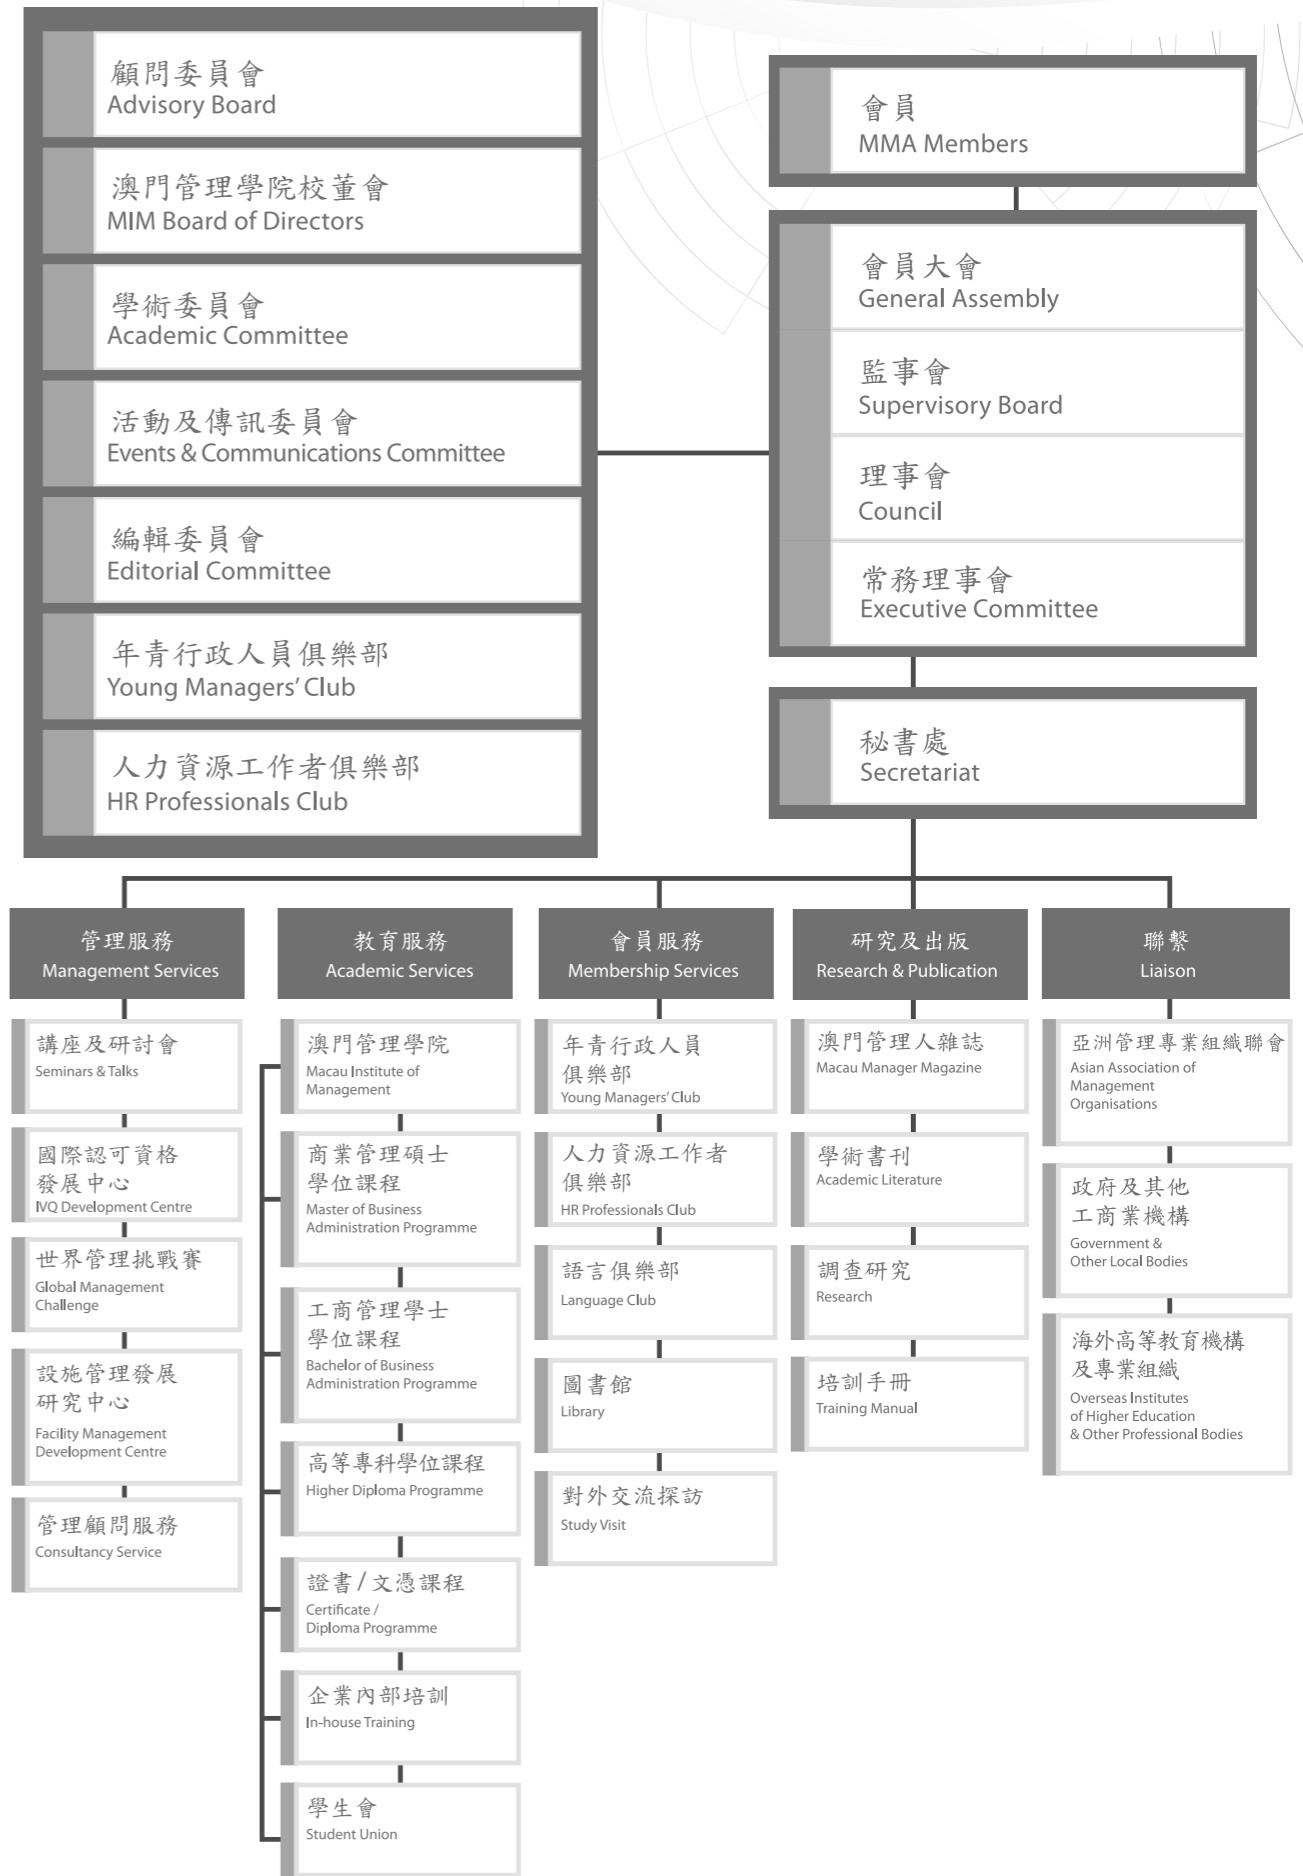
顧問委員會
Advisory Board

澳門管理學院校董會
MIM Board of Directors

學術委員會
Academic Committee

活動及傳訊委員會
Events & Communications Committee

編輯委員會
Editorial Committee

年青行政人員俱樂部
Young Managers' Club

人力資源工作者俱樂部
HR Professionals Club

會員
MMA Members

會員大會
General Assembly

監事會
Supervisory Board

理事會
Council

常務理事會
Executive Committee

秘書處
Secretariat

管理服務
Management Services

講座及研討會
Seminars & Talks

國際認可資格發展中心
IVQ Development Centre

世界管理挑戰賽
Global Management Challenge

設施管理發展研究中心
Facility Management Development Centre

管理顧問服務
Consultancy Service

教育服務
Academic Services

澳門管理學院
Macau Institute of Management

商業管理碩士學位課程
Master of Business Administration Programme

工商管理學士學位課程
Bachelor of Business Administration Programme

高等專科學位課程
Higher Diploma Programme

證書／文憑課程
Certificate / Diploma Programme

企業內部培訓
In-house Training

學生會
Student Union

會員服務
Membership Services

年青行政人員俱樂部
Young Managers' Club

人力資源工作者俱樂部
HR Professionals Club

語言俱樂部
Language Club

圖書館
Library

對外交流探訪
Study Visit

研究及出版
Research & Publication

澳門管理人雜誌
Macau Manager Magazine

學術書刊
Academic Literature

調查研究
Research

培訓手冊
Training Manual

聯繫
Liaison

亞洲管理專業組織聯會
Asian Association of Management Organisations

政府及其他工商業機構
Government & Other Local Bodies

海外高等教育機構及專業組織
Overseas Institutes of Higher Education & Other Professional Bodies